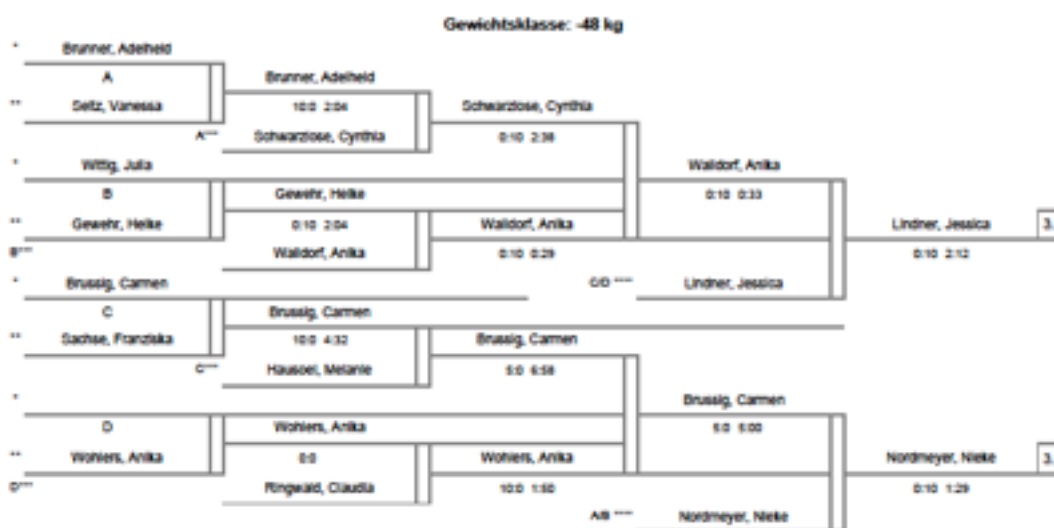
Gewichtsklasse: -48 kg

*
Brunner, Adelheid
A
**
Seitz, Vanessa
A***

Brunner, Adelheid
10:0 2:04
Schwarzlose, Cynthia

Schwarzlose, Cynthia
0:10 2:38

*
Wittig, Julia
B
**
Gewehr, Heike
B***

Gewehr, Heike
0:10 2:04
Walldorf, Anika

Walldorf, Anika
0:10 0:29

Walldorf, Anika
0:10 0:33

C/D ****
Lindner, Jessica

Lindner, Jessica
0:10 2:12
3.

*
Brussig, Carmen
C
**
Sachse, Franziska
C***

Brussig, Carmen
10:0 4:32
Hausoel, Melanie

Brussig, Carmen
5:0 6:58

*
D
**
Wohlers, Anika
D***

Wohlers, Anika
0:0
Ringwald, Claudia

Wohlers, Anika
10:0 1:50

Brussig, Carmen
5:0 5:00

A/B ****
Nordmeyer, Nieke

Nordmeyer, Nieke
0:10 1:29
3.